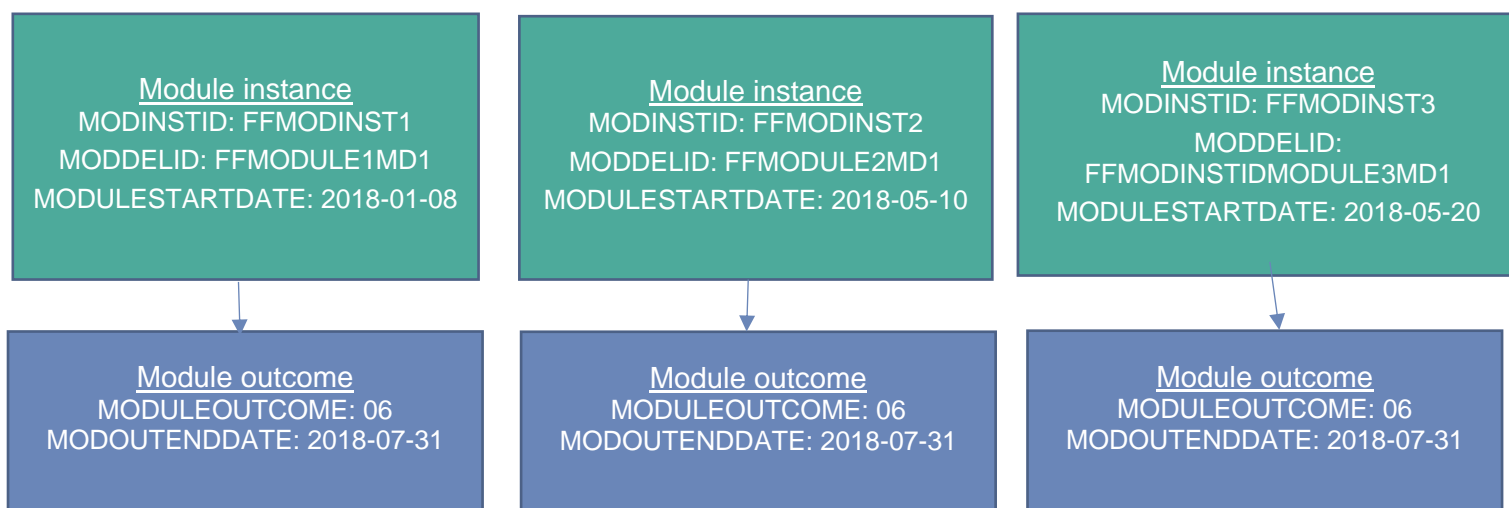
Module instance
MODINSTID: FFMODINST1
MODDELID: FFMODULE1MD1
MODULESTARTDATE: 2018-01-08

Module outcome
MODULEOUTCOME: 06
MODOUTENDDATE: 2018-07-31

Module instance
MODINSTID: FFMODINST2
MODDELID: FFMODULE2MD1
MODULESTARTDATE: 2018-05-10

Module outcome
MODULEOUTCOME: 06
MODOUTENDDATE: 2018-07-31

Module instance
MODINSTID: FFMODINST3
MODDELID: FFMODINSTIDMODULE3MD1
MODULESTARTDATE: 2018-05-20

Module outcome
MODULEOUTCOME: 06
MODOUTENDDATE: 2018-07-31